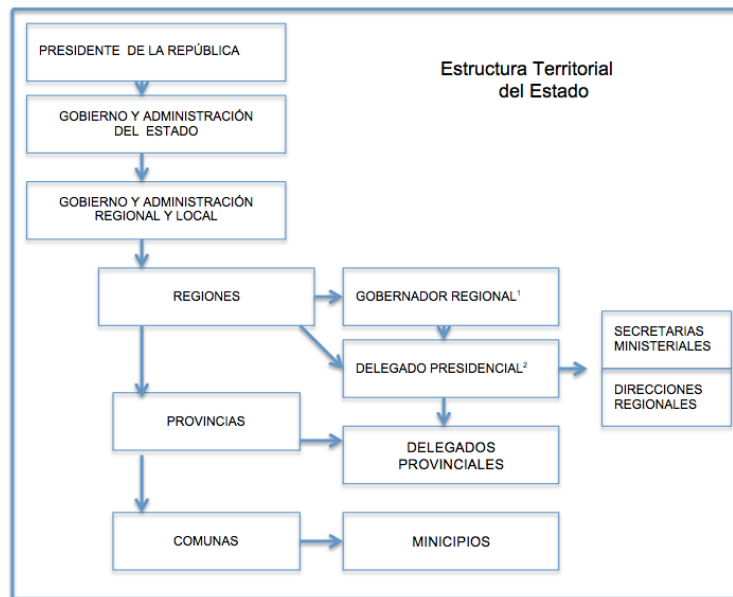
Estructura Territorial del Estado

PRESIDENTE DE LA REPÚBLICA

GOBIERNO Y ADMINISTRACIÓN DEL ESTADO

GOBIERNO Y ADMINISTRACIÓN REGIONAL Y LOCAL

REGIONES

GOBERNADOR REGIONAL$^1$

DELEGADO PRESIDENCIAL$^2$

SECRETARIAS MINISTERIALES

DIRECCIONES REGIONALES

PROVINCIAS

DELEGADOS PROVINCIALES

COMUNAS

MINICIPIOS